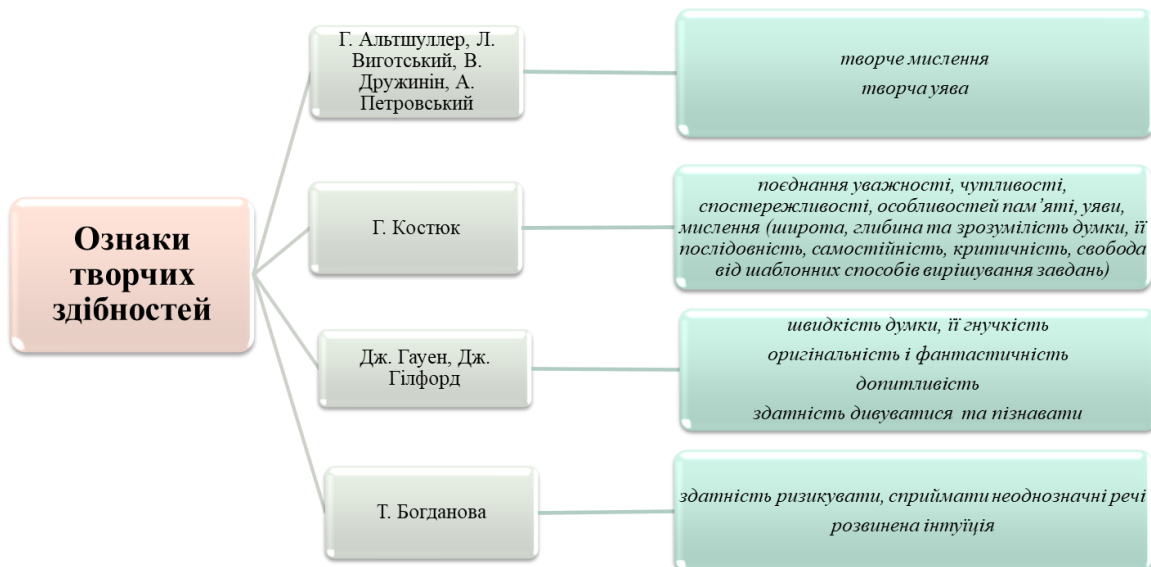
Ознаки творчих здібностей

Г. Альтшуллер, Л. Виготський, В. Дружинін, А. Петровський

творче мислення
творча уява

Г. Костюк

поєднання уважності, чутливості, спостережливості, особливостей пам'яті, уяви, мислення (широта, глибина та зрозумілість думки, її послідовність, самостійність, критичність, свобода від шаблонних способів вирішування завдань)

Дж. Гауен, Дж. Гілфорд

швидкість думки, її гнучкість
оригінальність і фантастичність
допитливість
здатність дивуватися та пізнавати

Т. Богданова

здатність ризикувати, сприймати неоднозначні речі
розвинена інтуїція